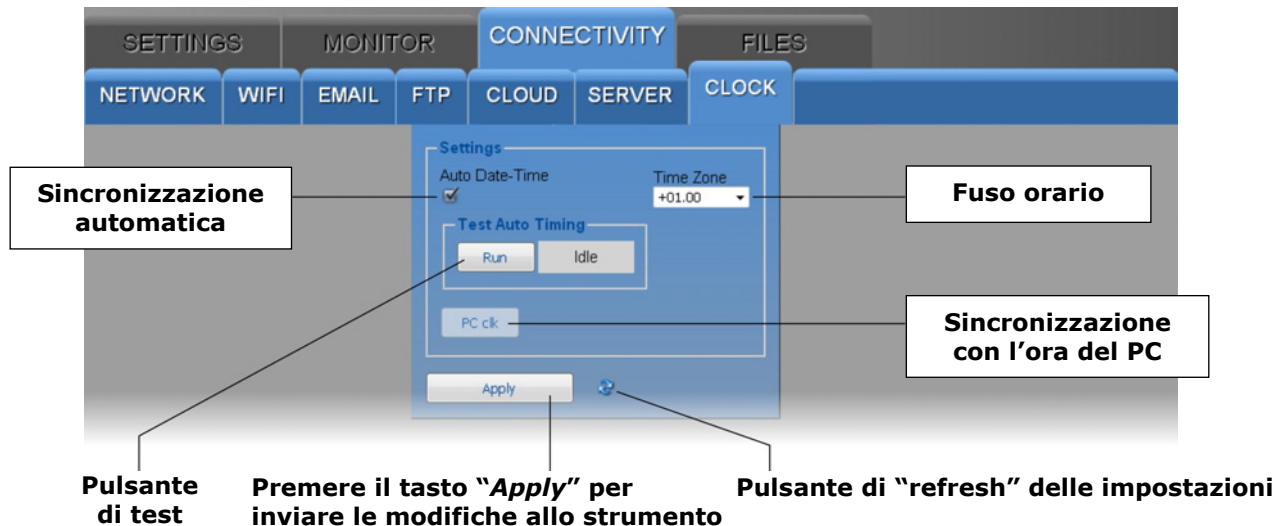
SETTINGS MONITOR CONNECTIVITY FILES

NETWORK WIFI EMAIL FTP CLOUD SERVER CLOCK

Settings

Auto Date-Time

Time Zone

+01.00

Test Auto Timing

Run

Idle

PC clk

Apply

Sincronizzazione automatica

Fuso orario

Sincronizzazione con l'ora del PC

Pulsante di test

Premere il tasto "*Apply*" per inviare le modifiche allo strumento

Pulsante di "refresh" delle impostazioni